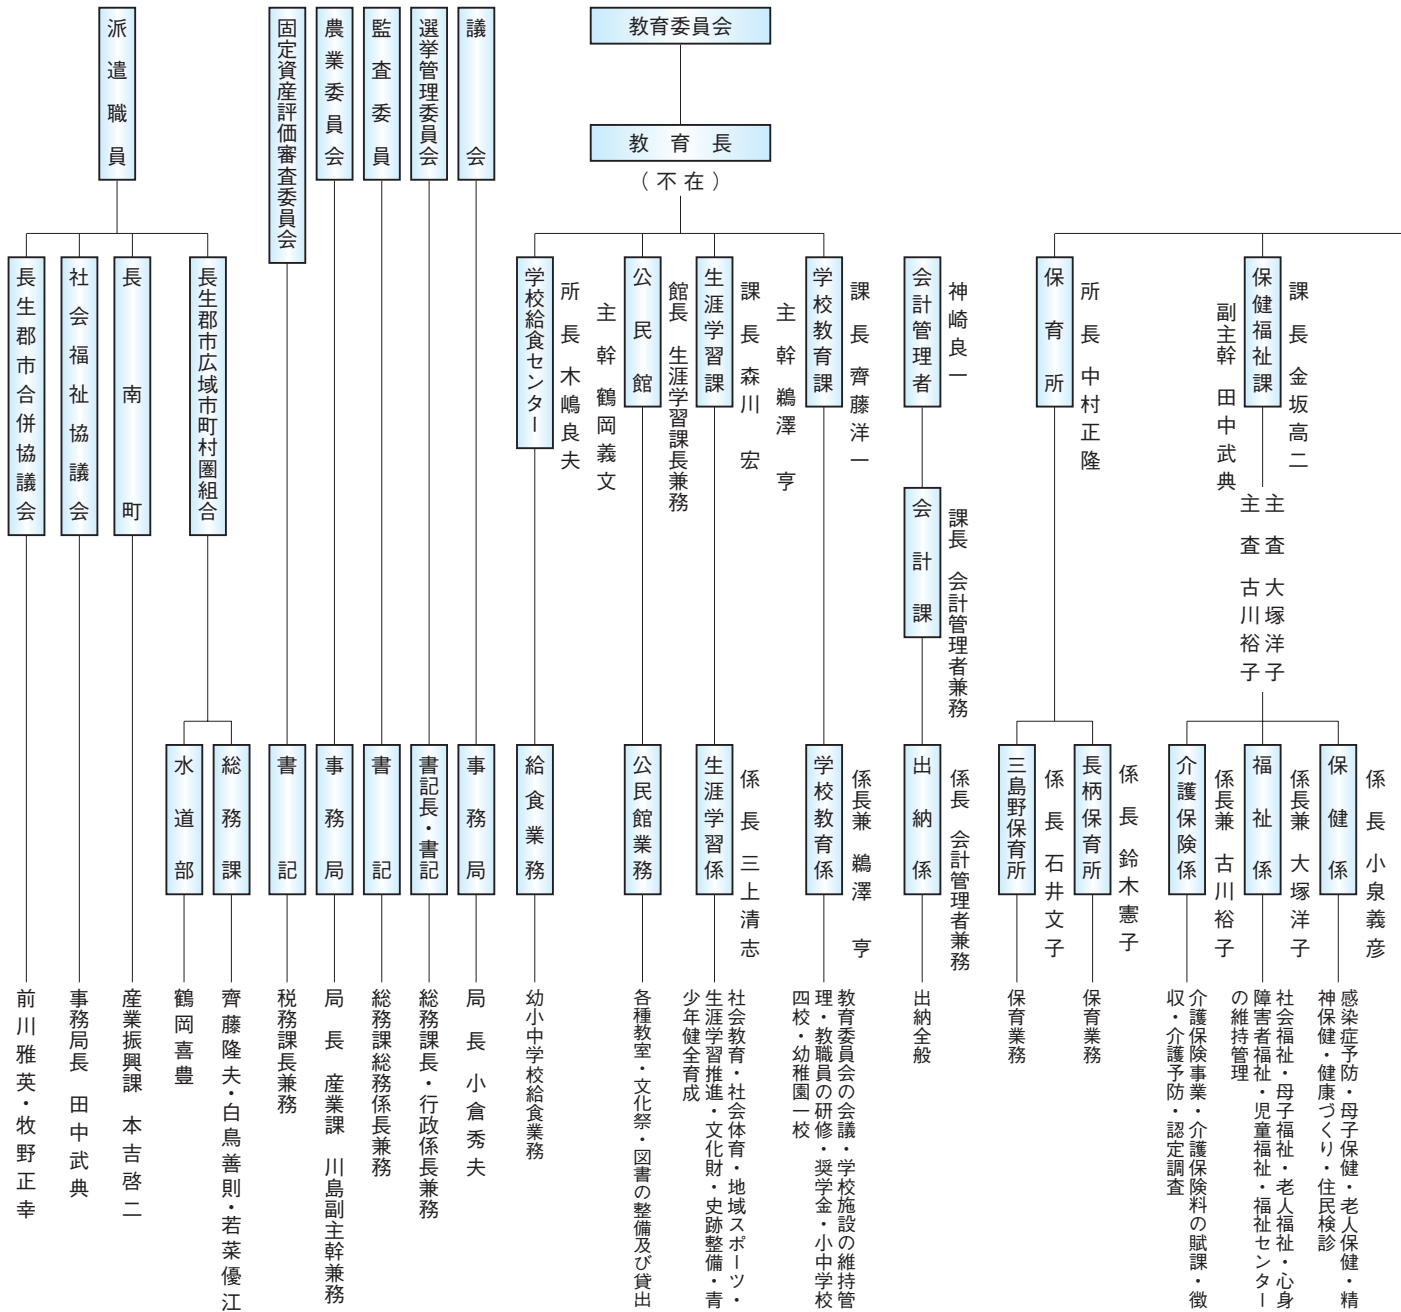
派遣職員

固定資産評価審査委員会

農業委員会

監査委員

選挙管理委員会

議会

教育委員会

教育長
（不在）

長生郡市合併協議会

前川雅英・牧野正幸

社会福祉協議会

事務局長　田中武典

長南町

産業振興課　本吉啓二

長生郡市広域市町村圏組合

水道部

鶴岡喜豊

総務課

齊藤隆夫・白鳥善則・若菜優江

書記

税務課長兼務

事務局

局長　産業課　川島副主幹兼務

書記

総務課総務係長兼務

書記長・書記

総務課長・行政係長兼務

事務局

局長　小倉秀夫

学校給食センター

所長　木嶋良夫
主幹　鶴岡義文

給食業務

幼小中学校給食業務

公民館

館長　生涯学習課長兼務

公民館業務

各種教室・文化祭・図書の整備及び貸出

生涯学習課

課長　森川宏
主幹　鵜澤亨

生涯学習係

係長　三上清志

社会教育・社会体育・地域スポーツ・生涯学習推進・文化財・史跡整備・青少年健全育成

学校教育課

課長　齊藤洋一

学校教育係

係長兼　鵜澤亨

教育委員会の会議・学校施設の維持管理・教職員の研修・奨学金・小中学校四校・幼稚園一校

会計管理者

神崎良一

会計課

課長　会計管理者兼務

出納係

係長　会計管理者兼務

出納全般

保育所

所長　中村正隆

三島野保育所

係長　石井文子

保育業務

長柄保育所

係長　鈴木憲子

保育業務

保健福祉課

課長　金坂高二
副主幹　田中武典
主査　大塚洋子
主査　古川裕子

介護保険係

係長兼　古川裕子

介護保険事業・介護保険料の賦課・徴収・介護予防・認定調査

福祉係

係長兼　大塚洋子

社会福祉・母子福祉・老人福祉・心身障害者福祉・児童福祉・福祉センターの維持管理

保健係

係長　小泉義彦

感染症予防・母子保健・老人保健・精神保健・健康づくり・住民検診